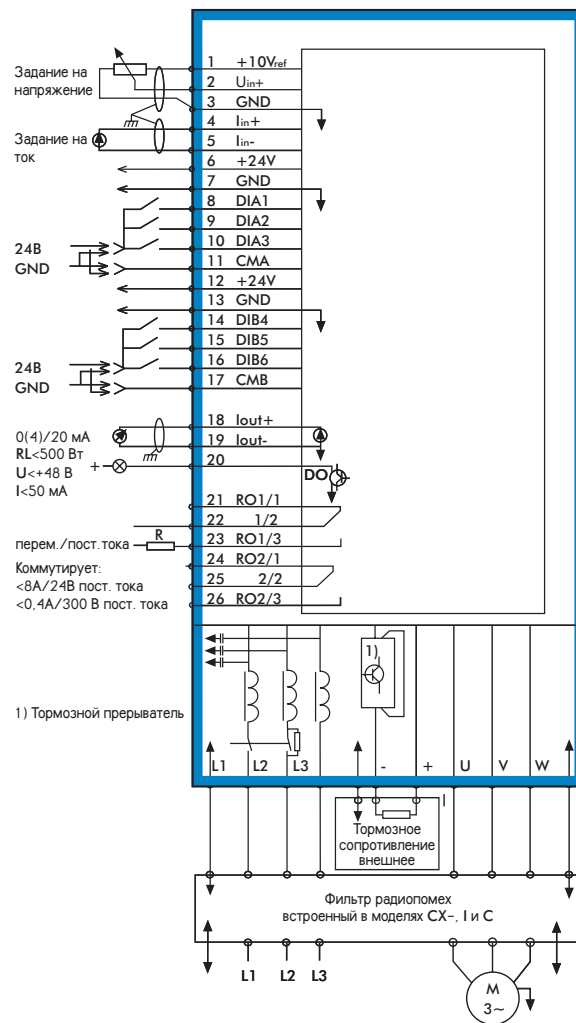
Задание на напряжение

Задание на ток

1 $+10V_{ref}$
2 $U_{in}+$
3 GND
4 $I_{in}+$
5 $I_{in}-$
6 +24V
7 GND
8 DIA1
9 DIA2
10 DIA3
11 CMA
12 +24V
13 GND
14 DIB4
15 DIB5
16 DIB6
17 CMB
18 Iout+
19 Iout-
20
21 RO1/1
22 1/2
23 RO1/3
24 RO2/1
25 2/2
26 RO2/3

24B
GND

24B
GND

0(4)/20 мА
RL<500 Вт
U<+48 В
I<50 мА

DO

перем./пост.тока
R
Коммутирует:
<8А/24В пост. тока
<0,4А/300 В пост. тока

1)

1) Тормозной прерыватель

L1 L2 L3 - + U V W

Тормозное сопротивление внешнее

Фильтр радиопомех встроенный в моделях CX-, I и C

L1 L2 L3

M
3~